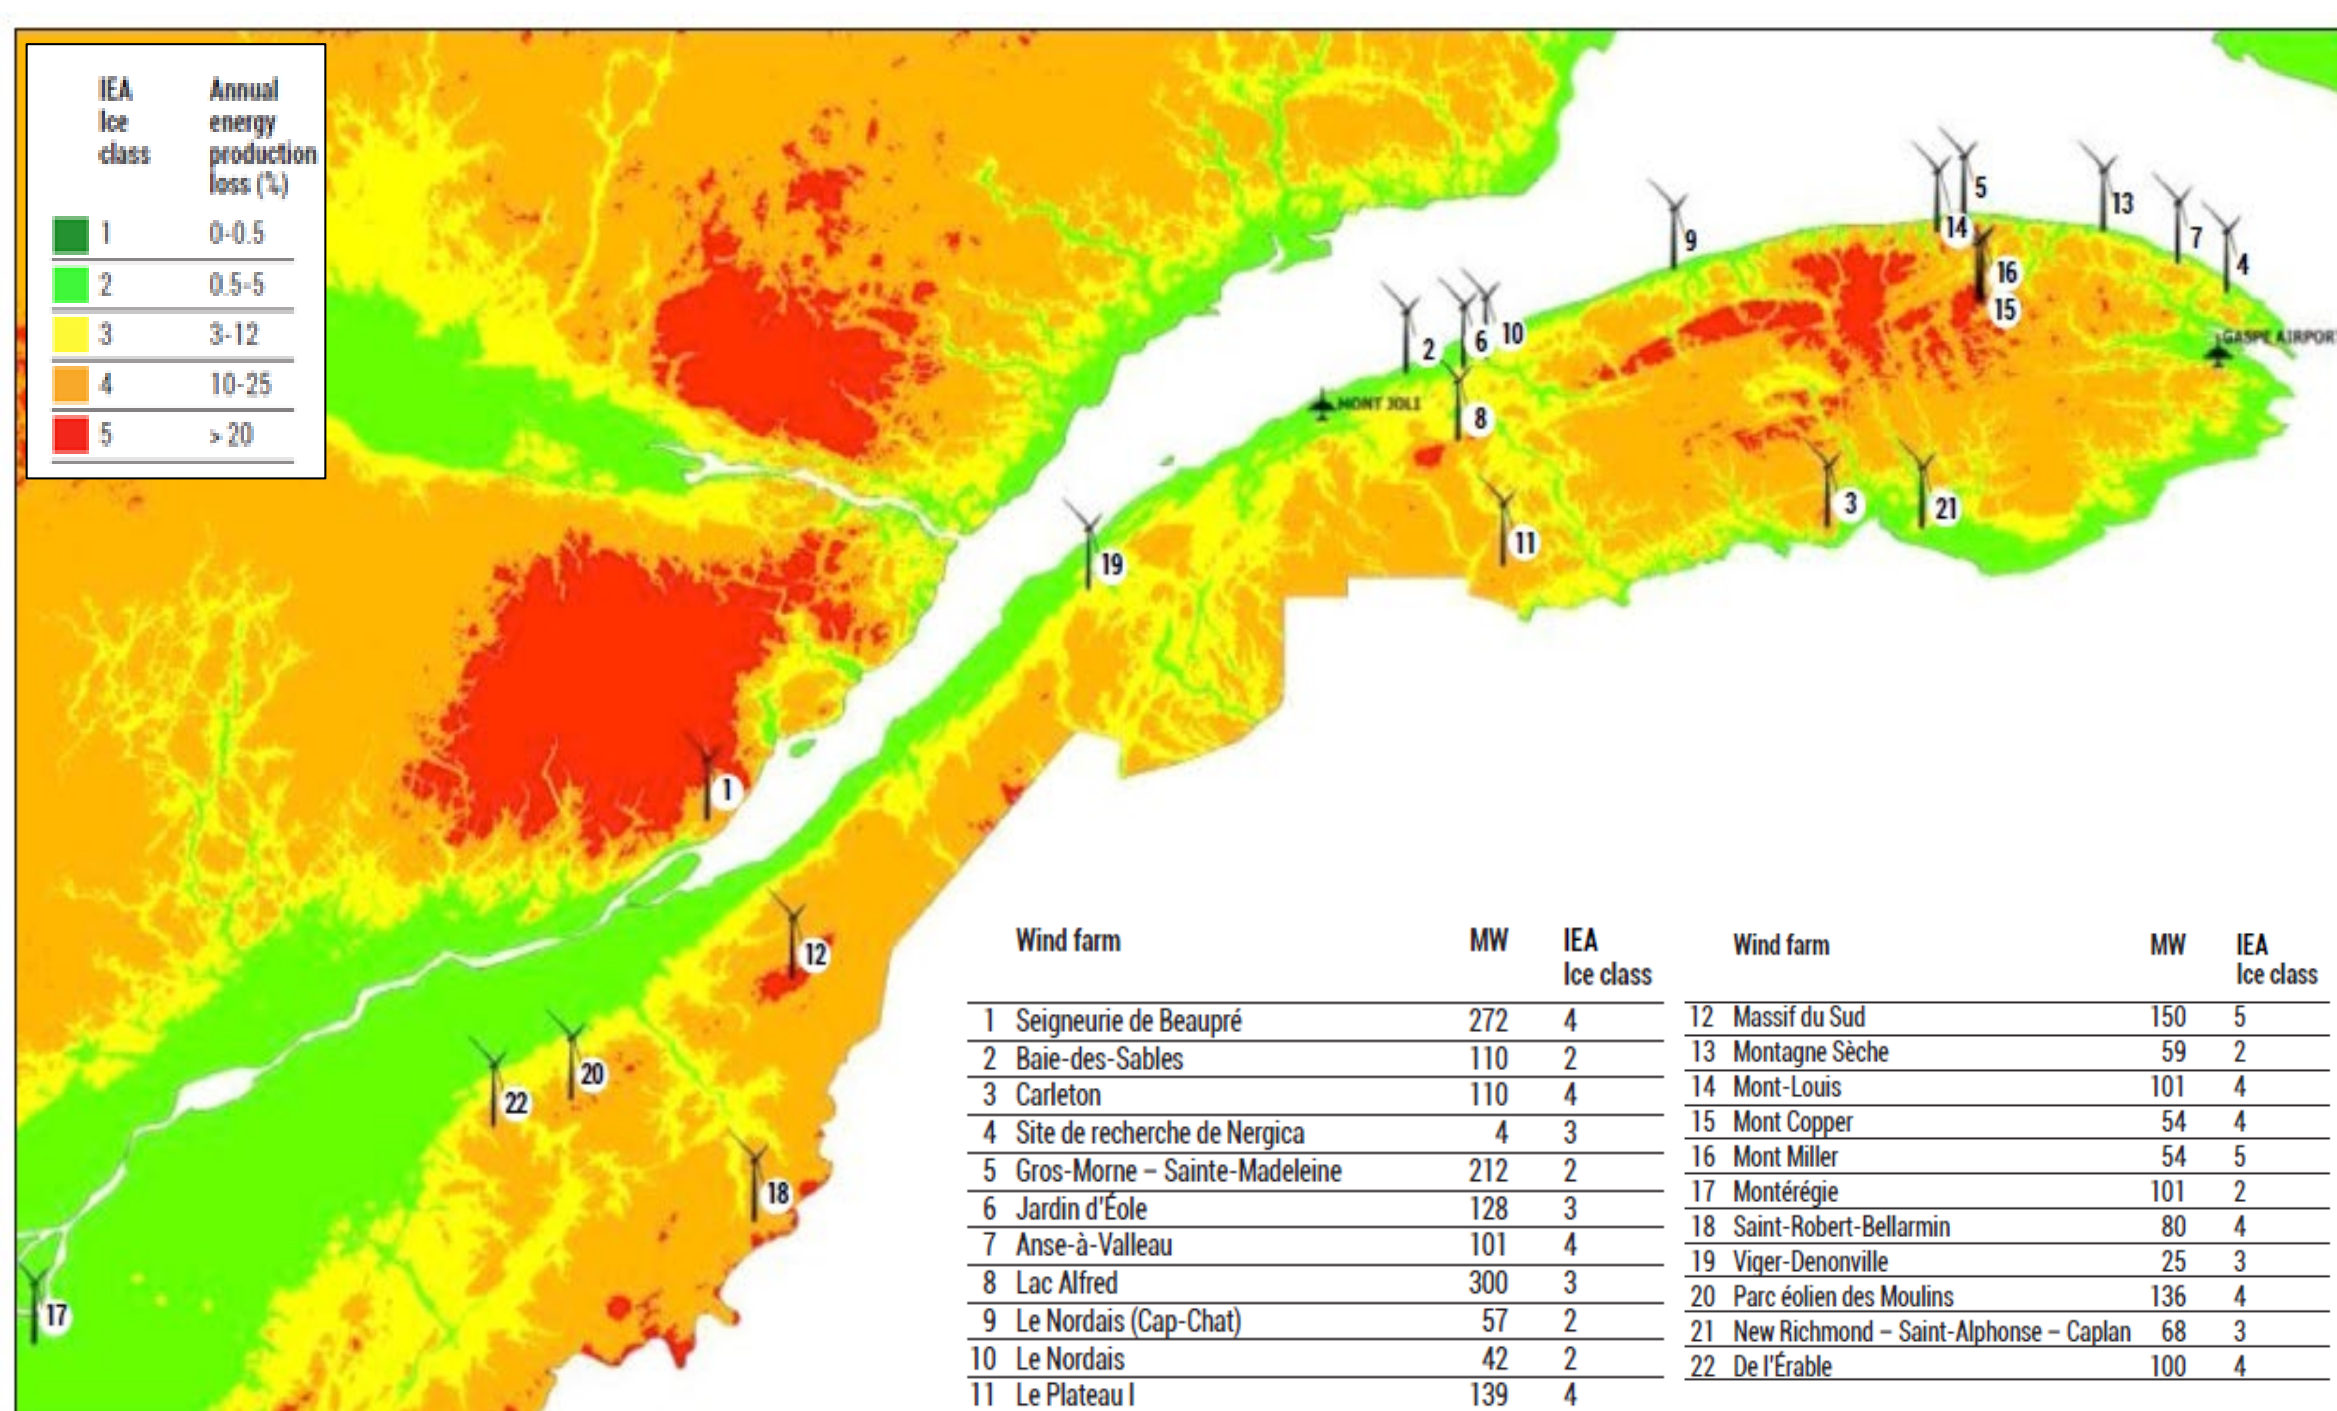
| IEA Ice class | Annual energy production loss (%) |
|---|---|
| 1 | 0-0.5 |
| 2 | 0.5-5 |
| 3 | 3-12 |
| 4 | 10-25 |
| 5 | > 20 |

9 14 5 13 7 4 16 15 2 6 10 GASPE AIRPORT MONT JOLI 8 3 21 11 19 1 12 20 22 18 17

| | Wind farm | MW | IEA Ice class |
|---|---|---|---|
| 1 | Seigneurie de Beaupré | 272 | 4 |
| 2 | Baie-des-Sables | 110 | 2 |
| 3 | Carleton | 110 | 4 |
| 4 | Site de recherche de Nergica | 4 | 3 |
| 5 | Gros-Morne – Sainte-Madeleine | 212 | 2 |
| 6 | Jardin d'Éole | 128 | 3 |
| 7 | Anse-à-Valleau | 101 | 4 |
| 8 | Lac Alfred | 300 | 3 |
| 9 | Le Nordais (Cap-Chat) | 57 | 2 |
| 10 | Le Nordais | 42 | 2 |
| 11 | Le Plateau I | 139 | 4 |

| | Wind farm | MW | IEA Ice class |
|---|---|---|---|
| 12 | Massif du Sud | 150 | 5 |
| 13 | Montagne Sèche | 59 | 2 |
| 14 | Mont-Louis | 101 | 4 |
| 15 | Mont Copper | 54 | 4 |
| 16 | Mont Miller | 54 | 5 |
| 17 | Montérégie | 101 | 2 |
| 18 | Saint-Robert-Bellarmin | 80 | 4 |
| 19 | Viger-Denonville | 25 | 3 |
| 20 | Parc éolien des Moulins | 136 | 4 |
| 21 | New Richmond – Saint-Alphonse – Caplan | 68 | 3 |
| 22 | De l'Érable | 100 | 4 |